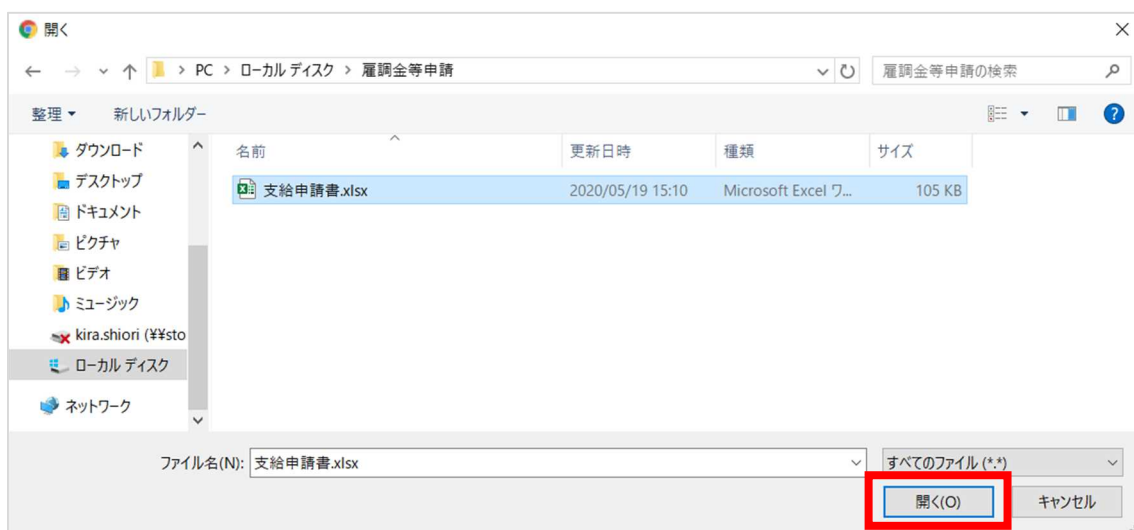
開く

PC > ローカル ディスク > 雇調金等申請

雇調金等申請の検索

整理 ▾ 新しいフォルダー

ダウンロード
デスクトップ
ドキュメント
ピクチャ
ビデオ
ミュージック
kira.shiori (¥¥sto
ローカル ディスク
ネットワーク

| 名前 | 更新日時 | 種類 | サイズ |
|---|---|---|---|
| 支給申請書.xlsx | 2020/05/19 15:10 | Microsoft Excel ワ... | 105 KB |

ファイル名(N): 支給申請書.xlsx

すべてのファイル (*.*)

開く(O)

キャンセル